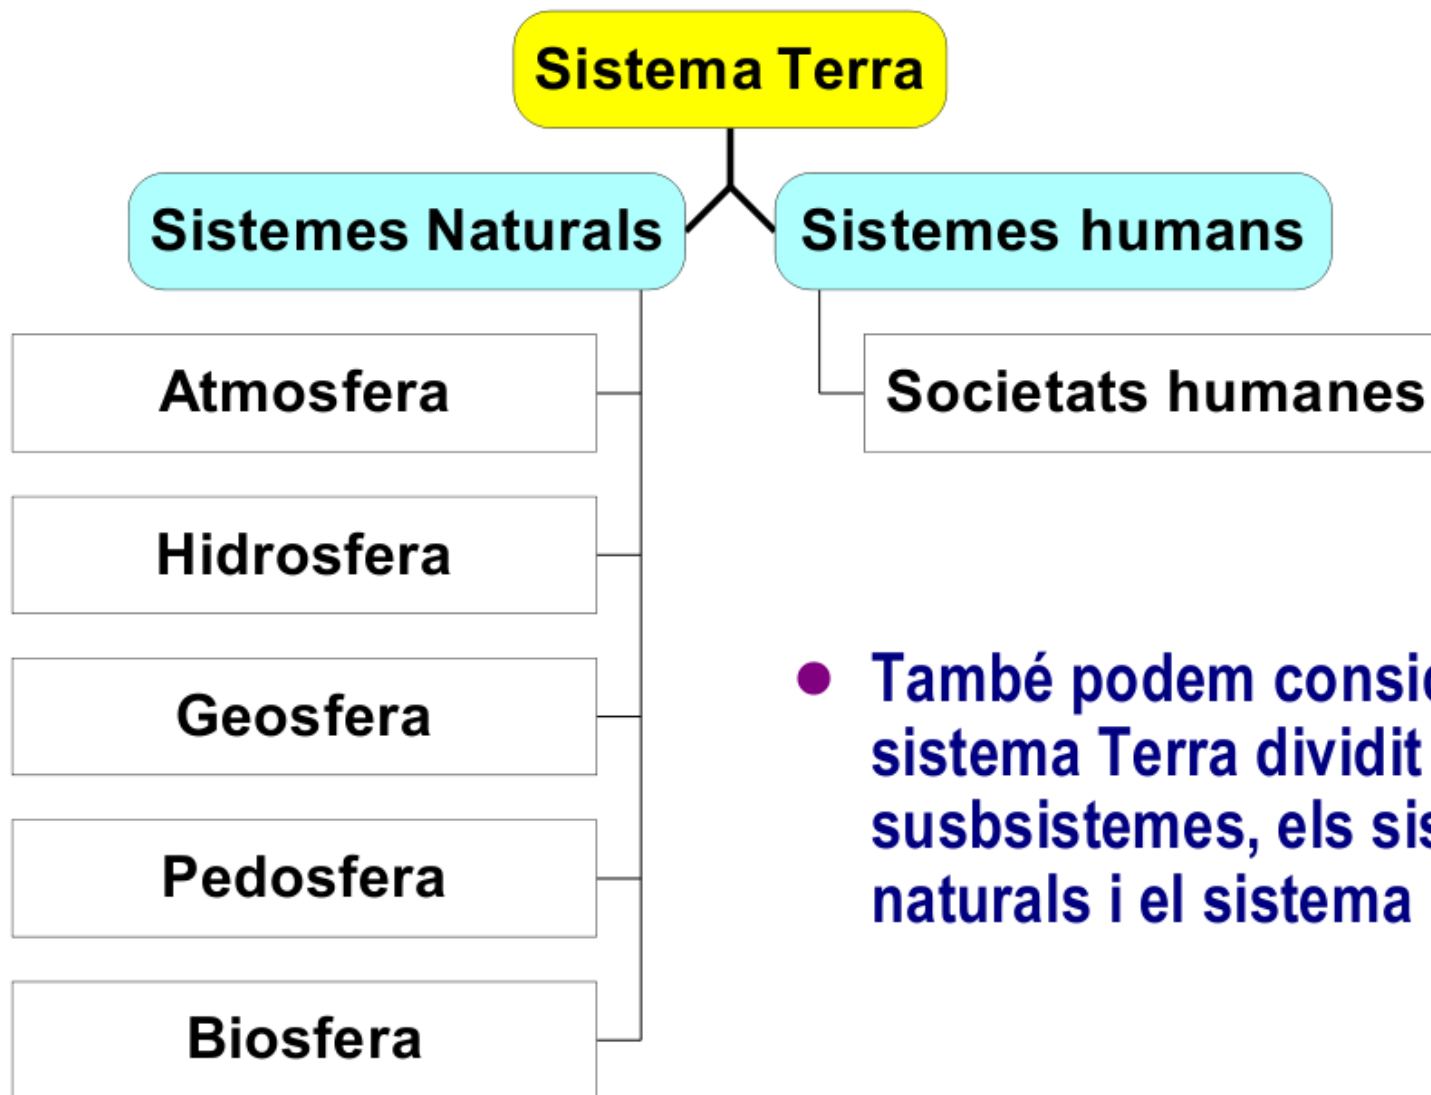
Sistema Terra

Sistemes Naturals

Sistemes humans

Atmosfera

Hidrosfera

Geosfera

Pedosfera

Biosfera

Societats humanes

• També podem consi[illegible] sistema Terra dividit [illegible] susbsistemes, els sis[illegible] naturals i el sistema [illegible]